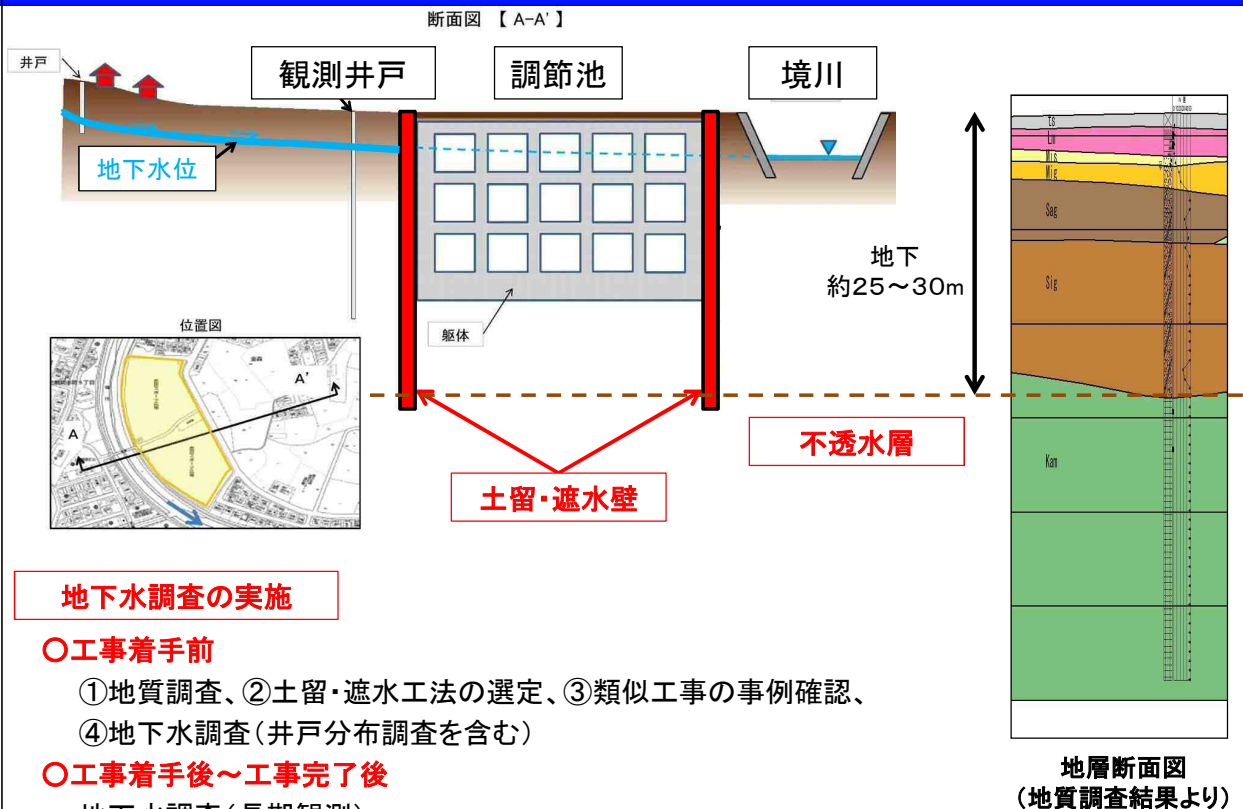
断面図 【 A–A' 】

井戸

観測井戸

調節池

境川

地下水位

躯体

地下
約25～30m

位置図

A'

A

不透水層

土留・遮水壁

ts
Lm
Mis
Mig
Sag
Sig
Kan

地下水調査の実施

○工事着手前

①地質調査、②土留・遮水工法の選定、③類似工事の事例確認、
④地下水調査（井戸分布調査を含む）

○工事着手後～工事完了後

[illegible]

地層断面図
（地質調査結果より）